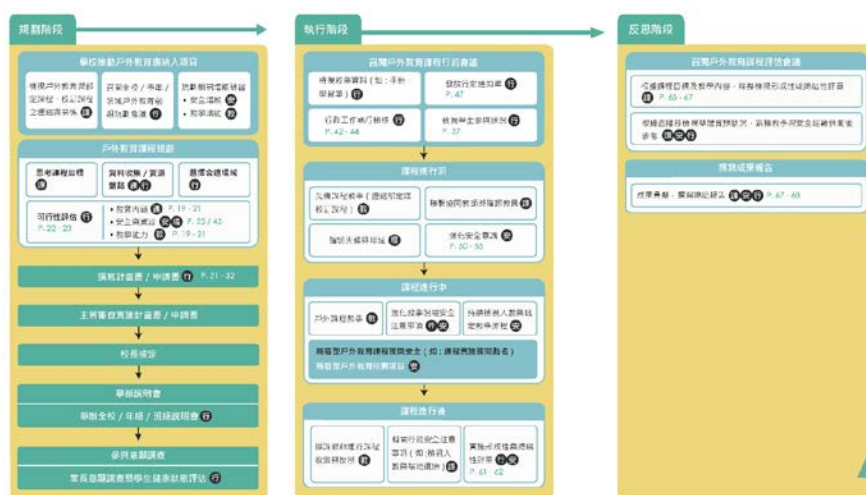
規劃階段

學校推動戶外教育課程項目

檢視戶外教育課程設定課程、校訂課程之連結與策略 課

召開全校／年級／領域戶外教育會議 行

課程規劃流程規劃 • 安全規劃 安 • 教學規劃 教

戶外教育課程規劃

思考課程目標 課

資料收集／資源盤點 課 行

選擇合適場域 行

可行性評估 行 P. 22 - 23

• 教學內涵 課 P. 19 - 21
• 安全與資源 安 行 P. 25 / 43
• 教學能力 教 P. 19 - 21

撰寫計畫書／申請書 行 P. 21 - 32

主管審查實施計畫書／申請書

校長核定

舉辦說明會

舉辦全校／年級／班級說明會 行

參與意願調查

家長意願調查暨學生健康狀態評估 行

執行階段

召開戶外教育課程行前會議

特殊教育資料（如：手冊、學習單）行

發放行前通知單 P. 47

行前工作執行檢核 行 P. 42 - 44

教育與主要分組 行 P. 37

課程進行前

先備課程教學（連結知識課程或課程）課

職前說明教師與講師教育 課

擬訂天候替代方案 安

保險安全事項 安 P. 30 - 36

課程進行中

戶外課程教學 教

強化故事與環境安全注意事項 行 安

持續檢視人數與維安狀況 安

有體驗型戶外教育課程需要安全（如：課程實施安全注意事項）
戶外教育課程實際狀況 安

課程進行後

課後總結進行課程收尾與反思 教

辦理行程後之注意事項（如：清點人數與場地清潔）課

實施活動成果與課程評鑑 行 安 P. 61 - 62

反思階段

召開戶外教育課程評估會議

反思課程目標及教學內容，並檢視課程設計評估成效 課 P. 65 - 67

檢核並提升教學與實施行動，並檢視安全與資源配合 安 行

撰寫成果報告

成果彙整，撰寫課程報告 課 安 行 P. 67 - 68